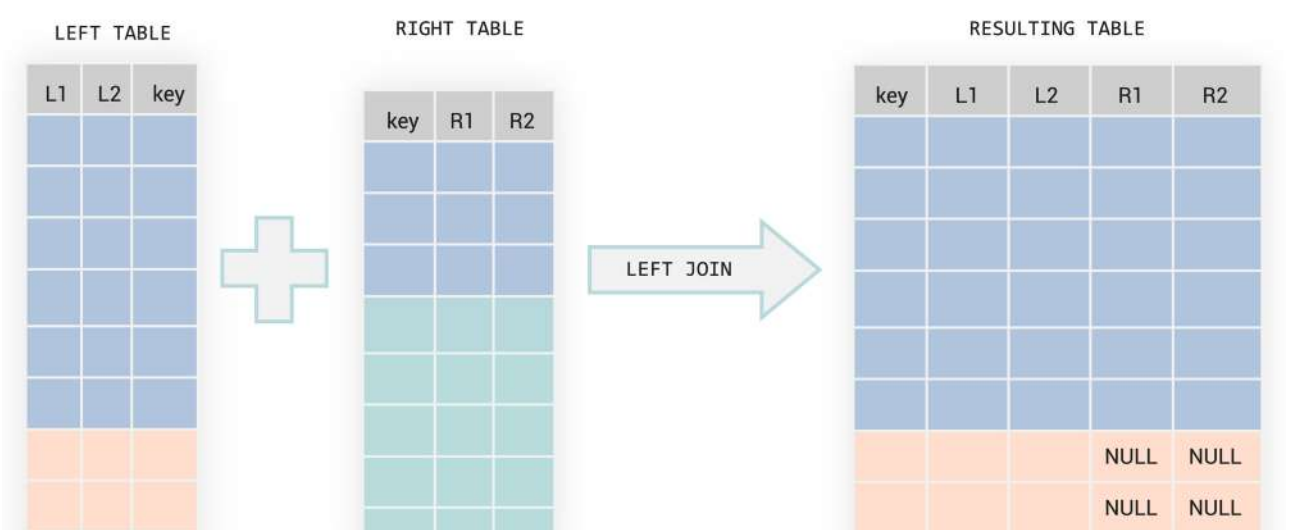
LEFT TABLE

| L1 | L2 | key |
|---|---|---|
| | | |
| | | |
| | | |
| | | |
| | | |
| | | |
| | | |
| | | |

RIGHT TABLE

| key | R1 | R2 |
|---|---|---|
| | | |
| | | |
| | | |
| | | |
| | | |
| | | |
| | | |
| | | |

LEFT JOIN

RESULTING TABLE

| key | L1 | L2 | R1 | R2 |
|---|---|---|---|---|
| | | | | |
| | | | | |
| | | | | |
| | | | | |
| | | | | |
| | | | | |
| | | | NULL | NULL |
| | | | NULL | NULL |